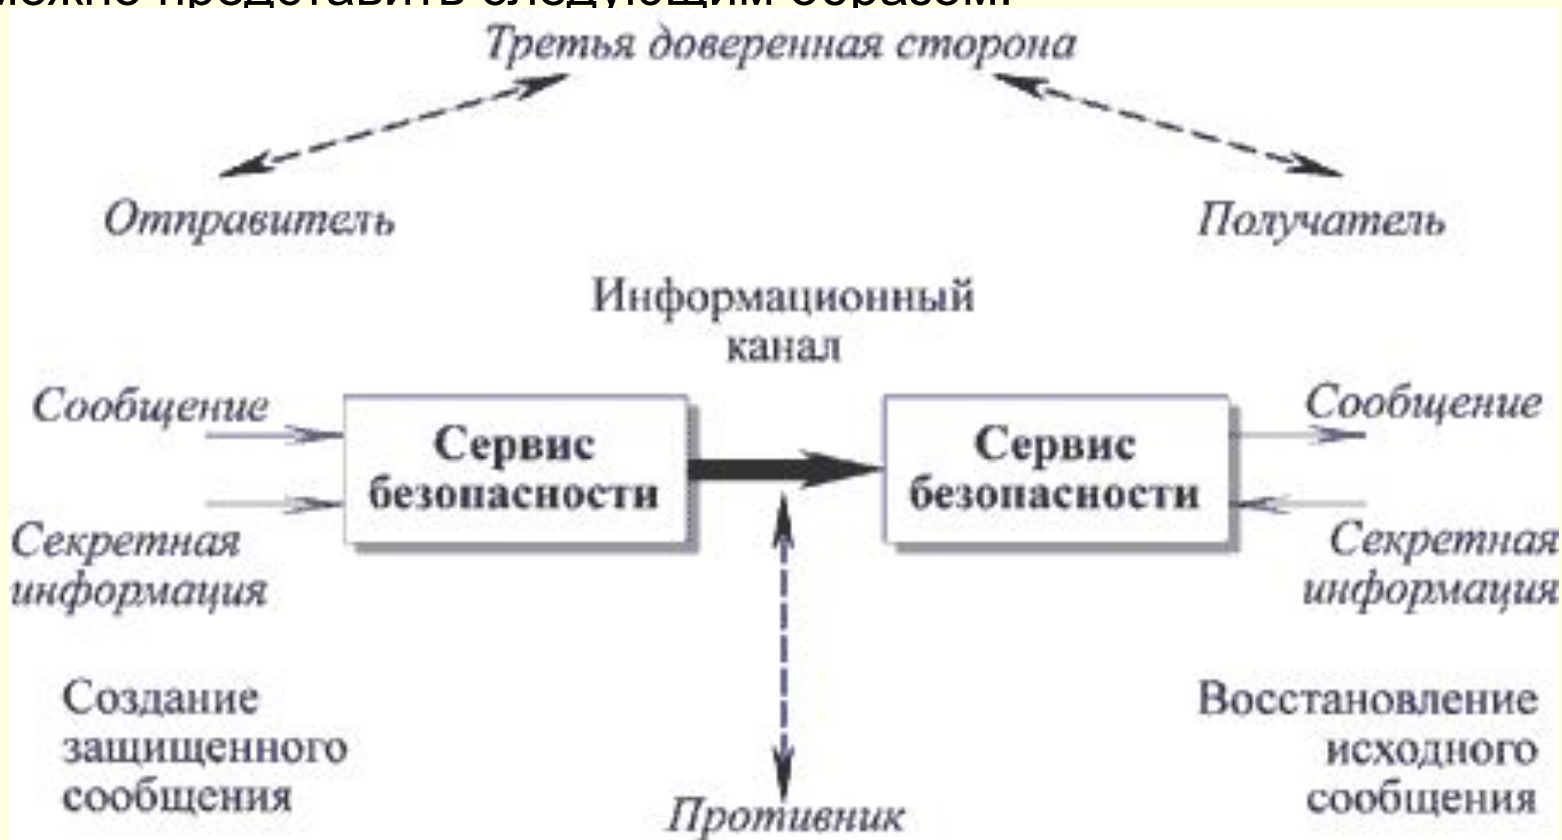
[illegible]

Третья доверенная сторона

Отправитель

Получатель

Информационный канал

Сообщение

Сервис безопасности

Сервис безопасности

Сообщение

Секретная информация

Секретная информация

Создание защищенного сообщения

Восстановление исходного сообщения

Противник